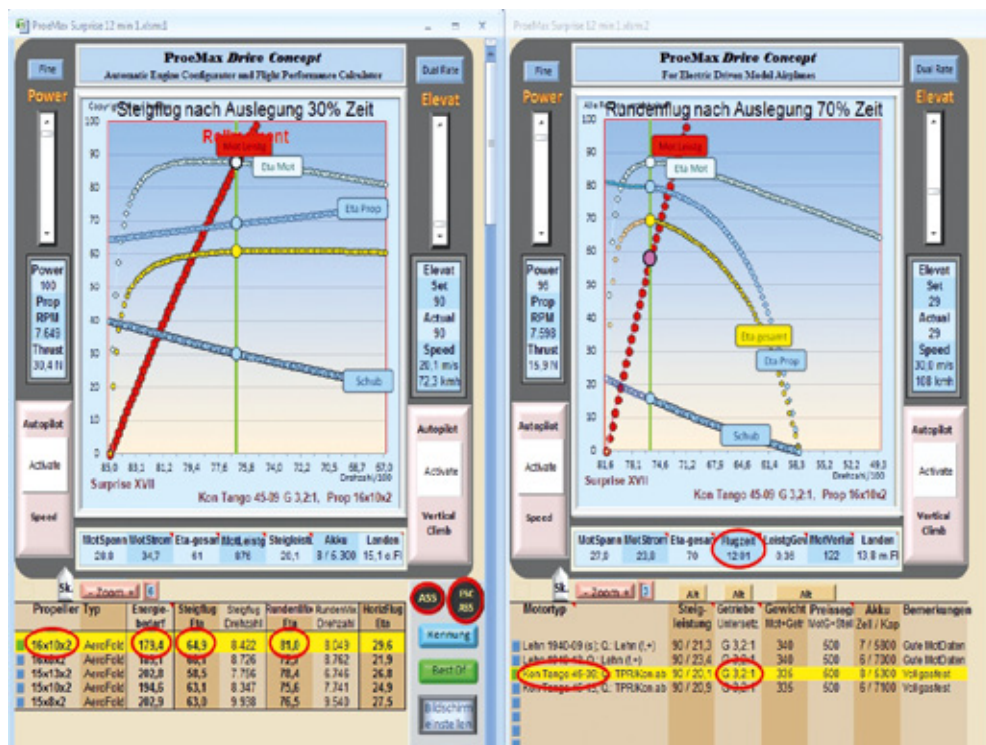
ProeMax Surprise 12 min 1.xlsm1

ProeMax Drive Concept
Automatic Engine Configurator and Flight Performance Calculator

Fine
Power

Dual Rate
Elevat

Steigflug nach Auslegung 30% Zeit

Rollmoment

Mot Leistg
Eta Mot
Eta Prop
Schub

100
90
80
70
60
50
40
30
20
10
0

85,0 83,1 81,2 79,4 77,5 75,6 74,0 72,1 70,5 68,7 67,0
Drehzahl/100

Surprise XVII
Kon Tango 45-09 G 3,2:1, Prop 16x10x2

Power
100
Prop
RPM
7.649
Thrust
30,4 N

Elevat
Set
90
Actual
90
Speed
20,1 m/s
72,3 km/h

Autopilot
Activate
Speed

Autopilot
Activate
Vertical Climb

| MotSpann | MotStrom | Eta-gesamt | MotLeistg | Steigleist | Akku | Landen |
|---|---|---|---|---|---|---|
| 28,8 | 34,7 | 61 | 876 | 20,1 | 8 / 6.300 | 15,1 o.Fl |

Sk
Zoom

ASS
ESC
RES

Kennung
Best Of
Bildschirm einstellen

| Propeller | Typ | Energiebedarf | Steigflug Eta | Steigflug Drehzahl | Rundenflug Eta | Rundenflug Drehzahl | Horizflug Eta |
|---|---|---|---|---|---|---|---|
| 16x10x2 | AeroFold | 179,4 | 64,9 | 8.422 | 81,0 | 8.049 | 29,6 |
| 16x8x2 | AeroFold | 185,1 | 60,1 | 8.726 | 73,5 | 8.762 | 21,9 |
| 15x13x2 | AeroFold | 202,8 | 58,5 | 7.756 | 78,4 | 6.746 | 26,8 |
| 15x10x2 | AeroFold | 194,6 | 63,1 | 8.347 | 75,6 | 7.741 | 24,9 |
| 15x8x2 | AeroFold | 202,9 | 63,0 | 9.938 | 76,5 | 9.540 | 27,5 |

ProeMax Surprise 12 min 1.xlsm2

ProeMax Drive Concept
For Electric Driven Model Airplanes

Fine
Power

Dual Rate
Elevat

Rundenflug nach Auslegung 70% Zeit

Mot Leistg
Eta Mot
Eta gesamt
Eta Prop
Schub

81,6 78,1 74,6 71,2 67,8 64,6 61,4 58,3 55,2 52,2 49,3
Drehzahl/100

Surprise XVII
Kon Tango 45-09 G 3,2:1, Prop 16x10x2

Power
96
Prop
RPM
7.598
Thrust
15,9 N

Elevat
Set
29
Actual
29
Speed
30,0 m/s
108 km/h

Autopilot
Activate
Speed

Autopilot
Activate
Vertical Climb

| MotSpann | MotStrom | Eta-gesamt | Flugzeit | LeistgGew | MotVorlast | Landen |
|---|---|---|---|---|---|---|
| 27,0 | 23,0 | 70 | 12:01 | 0:36 | 122 | 13,8 m Fl |

Sk
Zoom

Alt Alt Alt

| Motortyp | Steigleistung | Getriebe Untersetz | Gewicht Mot+Getr | Preissegm MotG+Steil | Akku Zell / Kap | Bemerkungen |
|---|---|---|---|---|---|---|
| Lehn 1940-09 (s); Q.: Lehn (+) | 90 / 21,3 | G 3,2:1 | 340 | 500 | 7 / 5800 | Gute MotDaten |
| Lehn 1940-10 (s); Q.: Lehn (+) | 90 / 23,4 | G 3,2:1 | 340 | 500 | 6 / 7300 | Gute MotDaten |
| Kon Tango 45-09; Q.: TPR/Kon.ab | 90 / 20,1 | G 3,2:1 | 326 | 500 | 8 / 6300 | Vollgastest |
| Kon Tango 45-10; Q.: TPR/Kon.ab | 90 / 20,9 | G 3,2:1 | 305 | 500 | 6 / 7100 | Vollgastest |